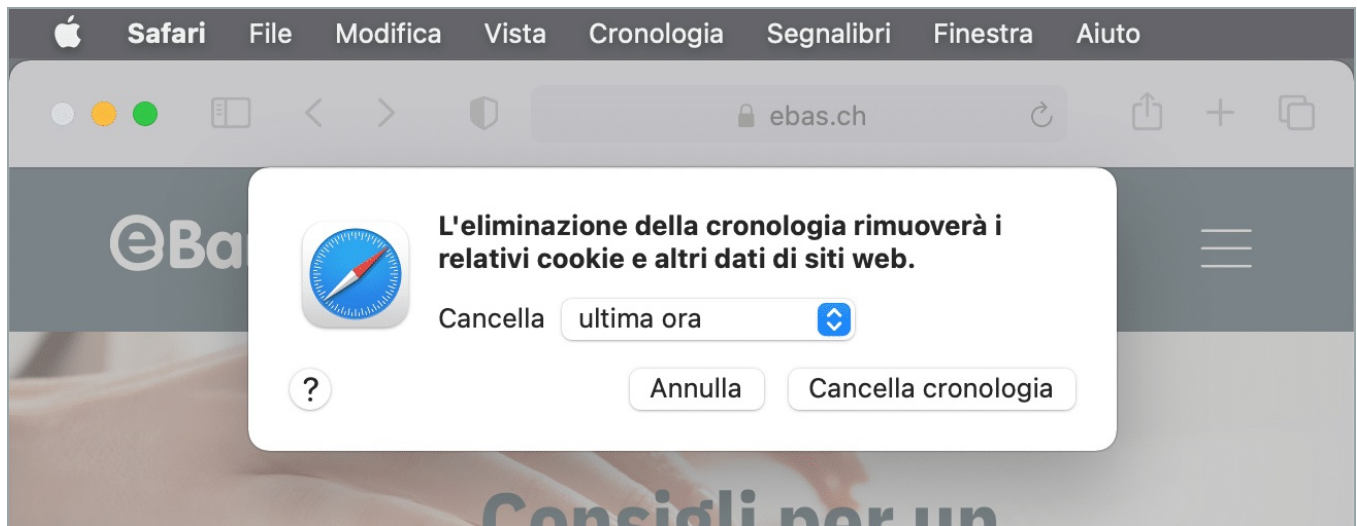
Safari File Modifica Vista Cronologia Segnalibri Finestra Aiuto

ebas.ch

eBa

L'eliminazione della cronologia rimuoverà i relativi cookie e altri dati di siti web.

Cancella ultima ora

?

Annulla Cancella cronologia

Consigli per un